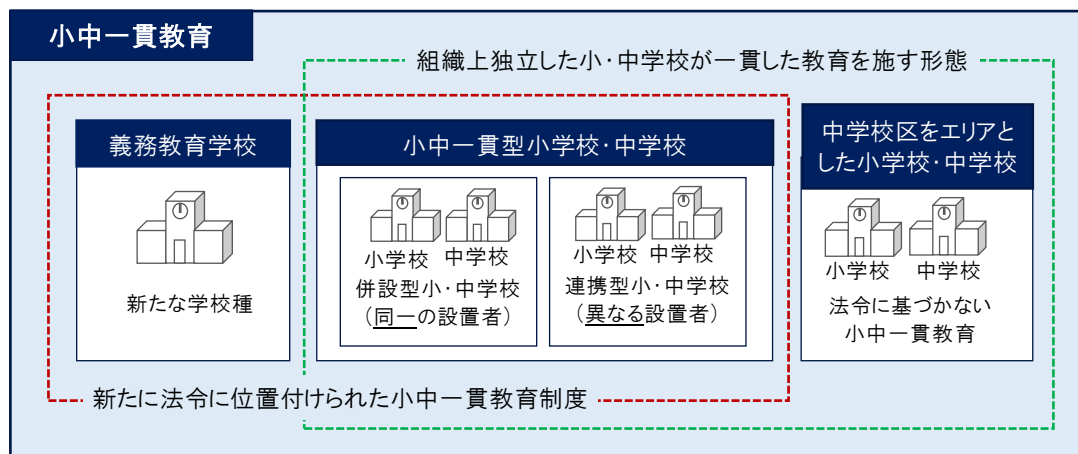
小中一貫教育

組織上独立した小・中学校が一貫した教育を施す形態

義務教育学校

新たな学校種

小中一貫型小学校・中学校

小学校 中学校
併設型小・中学校
（同一の設置者）

小学校 中学校
連携型小・中学校
（異なる設置者）

中学校区をエリアとした小学校・中学校

小学校 中学校
法令に基づかない
小中一貫教育

新たに法令に位置付けられた小中一貫教育制度